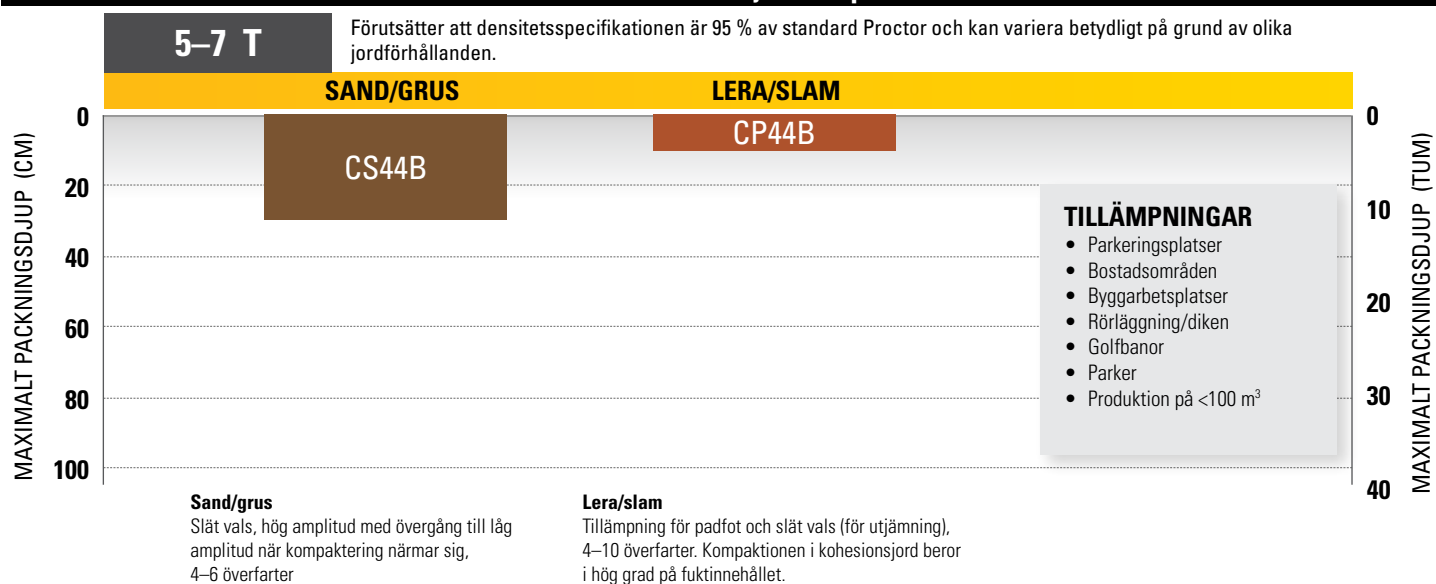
5–7 T

Förutsätter att densitetsspecifikationen är 95 % av standard Proctor och kan variera betydligt på grund av olika jordförhållanden.

SAND/GRUS

LERA/SLAM

MAXIMALT PACKNINGSDJUP (CM)

0
20
40
60
80
100

CS44B

CP44B

MAXIMALT PACKNINGSDJUP (TUM)

0
10
20
30
40

TILLÄMPNINGAR
• Parkeringsplatser
• Bostadsområden
• Byggarbetsplatser
• Rörläggning/diken
• Golfbanor
• Parker
• Produktion på <100 $m^3$

Sand/grus
Slät vals, hög amplitud med övergång till låg amplitud när kompaktering närmar sig, 4–6 överfarter

Lera/slam
Tillämpning för padfot och slät vals (för utjämning), 4–10 överfarter. Kompaktionen i kohesionsjord beror i hög grad på fuktinnehållet.